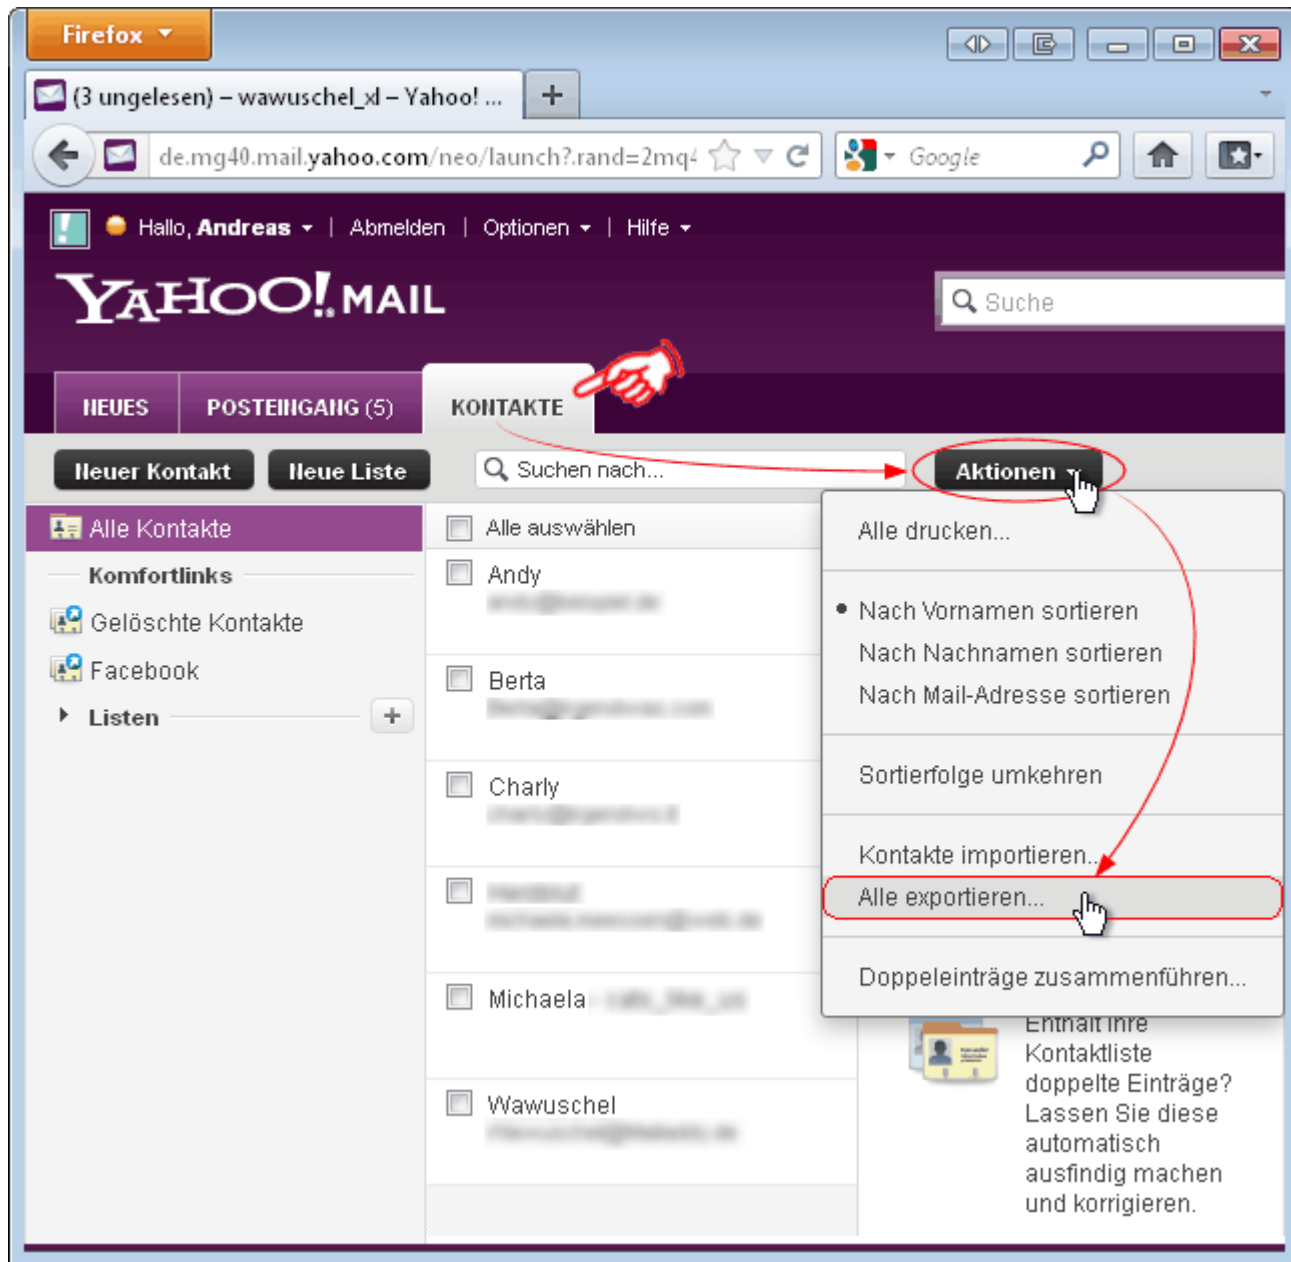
Firefox

(3 ungelesen) – wawuschel_xl – Yahoo! ...

de.mg40.mail.yahoo.com/neo/launch?.rand=2mq4

Google

Hallo, Andreas | Abmelden | Optionen | Hilfe

YAHOO! MAIL

Suche

NEUES | POSTEINGANG (5) | KONTAKTE

Neuer Kontakt | Neue Liste | Suchen nach... | Aktionen

Alle Kontakte

Komfortlinks

Gelöschte Kontakte

Facebook

Listen

Alle auswählen

Andy

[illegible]

Berta

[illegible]

Charly

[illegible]

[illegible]

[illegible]

Michaela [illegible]

Wawuschel

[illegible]

Alle drucken...

• Nach Vornamen sortieren

Nach Nachnamen sortieren

Nach Mail-Adresse sortieren

Sortierfolge umkehren

Kontakte importieren...

Alle exportieren...

Doppeleinträge zusammenführen...

Enthält Ihre Kontaktliste doppelte Einträge? Lassen Sie diese automatisch ausfindig machen und korrigieren.